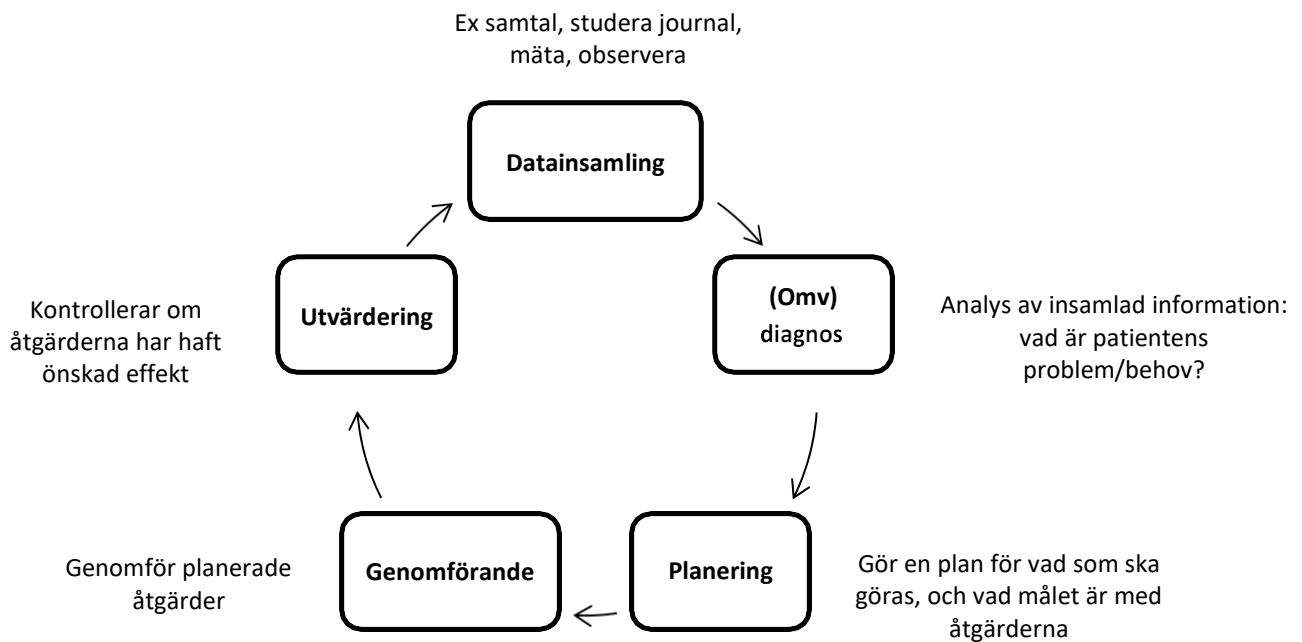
Ex samtal, studera journal, mäta, observera

Datainsamling

(Omv) diagnos

Analys av insamlad information: vad är patientens problem/behov?

Utvärdering

Kontrollerar om åtgärderna har haft önskad effekt

Planering

Gör en plan för vad som ska göras, och vad målet är med åtgärderna

Genomförande

Genomför planerade åtgärder